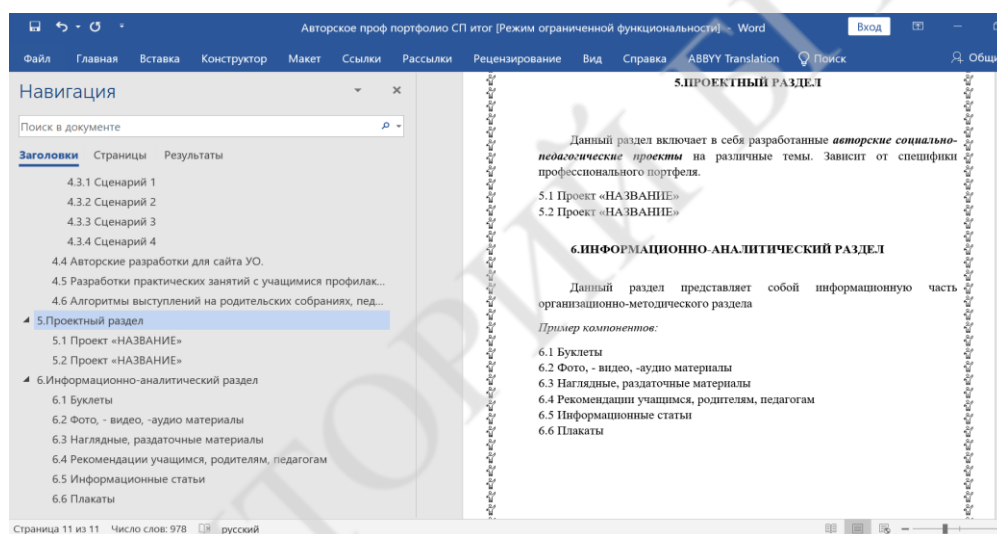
Авторское проф портфолио СП итог [Режим ограниченной функциональности] - Word
Вход

Файл Главная Вставка Конструктор Макет Ссылки Рассылки Рецензирование Вид Справка ABBYY Translation Поиск Общий

Навигация

Поиск в документе

Заголовки Страницы Результаты

4.3.1 Сценарий 1
4.3.2 Сценарий 2
4.3.3 Сценарий 3
4.3.4 Сценарий 4
4.4 Авторские разработки для сайта УО.
4.5 Разработки практических занятий с учащимися профилак...
4.6 Алгоритмы выступлений на родительских собраниях, пед...
5.Проектный раздел
5.1 Проект «НАЗВАНИЕ»
5.2 Проект «НАЗВАНИЕ»
6.Информационно-аналитический раздел
6.1 Буклеты
6.2 Фото, - видео, -аудио материалы
6.3 Наглядные, раздаточные материалы
6.4 Рекомендации учащимся, родителям, педагогам
6.5 Информационные статьи
6.6 Плакаты

5.ПРОЕКТНЫЙ РАЗДЕЛ

Данный раздел включает в себя разработанные *авторские социально-педагогические проекты* на различные темы. Зависит от специфики профессионального портфеля.

5.1 Проект «НАЗВАНИЕ»
5.2 Проект «НАЗВАНИЕ»

6.ИНФОРМАЦИОННО-АНАЛИТИЧЕСКИЙ РАЗДЕЛ

Данный раздел представляет собой информационную часть организационно-методического раздела

*Пример компонентов:*

6.1 Буклеты
6.2 Фото, - видео, -аудио материалы
6.3 Наглядные, раздаточные материалы
6.4 Рекомендации учащимся, родителям, педагогам
6.5 Информационные статьи
6.6 Плакаты

Страница 11 из 11 Число слов: 978 русский